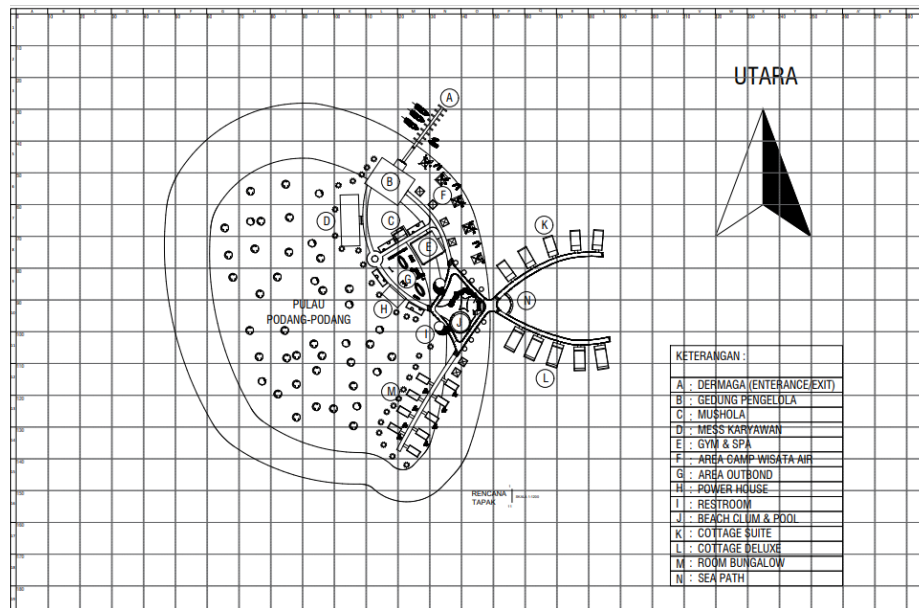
UTARA

A
B
C
D
E
F
G
H
I
J
K
L
M
N

PULAU
PODANG-PODANG

RENCANA
TAPAK

KETERANGAN :

| |
|---|
| A : DERMAGA (ENTERANCE/EXIT) |
| B : GEDUNG PENGELOLA |
| C : MUSHOLA |
| D : MESS KARYAWAN |
| E : GYM & SPA |
| F : AREA CAMP WISATA AIR |
| G : AREA OUTBOND |
| H : POWER HOUSE |
| I : RESTROOM |
| J : BEACH CLUM & POOL |
| K : COTTAGE SUITE |
| L : COTTAGE DELUXE |
| M : ROOM BUNGALOW |
| N : SEA PATH |